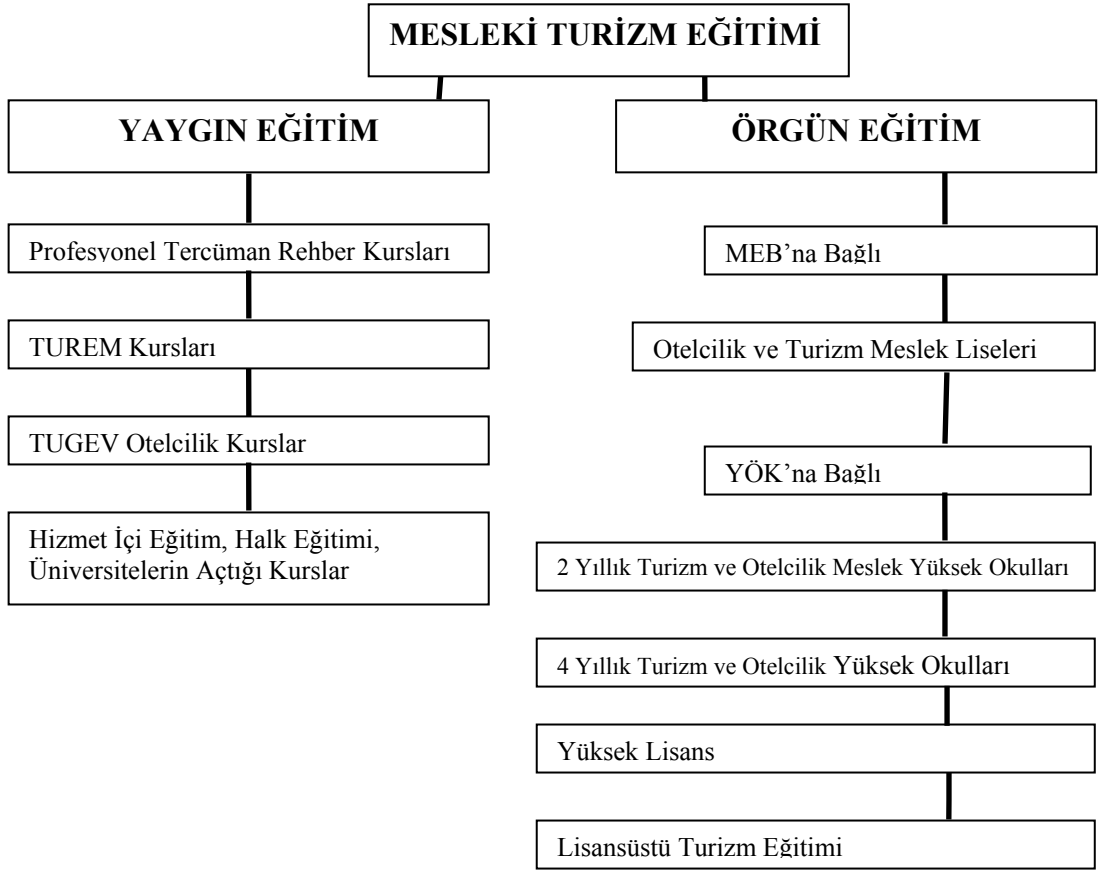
MESLEKİ TURİZM EĞİTİMİ

YAYGIN EĞİTİM

Profesyonel Tercüman Rehber Kursları

TUREM Kursları

TUGEV Otelcilik Kurslar

Hizmet İçi Eğitim, Halk Eğitimi, Üniversitelerin Açtığı Kurslar

ÖRGÜN EĞİTİM

MEB'na Bağlı

Otelcilik ve Turizm Meslek Liseleri

YÖK'na Bağlı

2 Yıllık Turizm ve Otelcilik Meslek Yüksek Okulları

4 Yıllık Turizm ve Otelcilik Yüksek Okulları

Yüksek Lisans

Lisansüstü Turizm Eğitimi